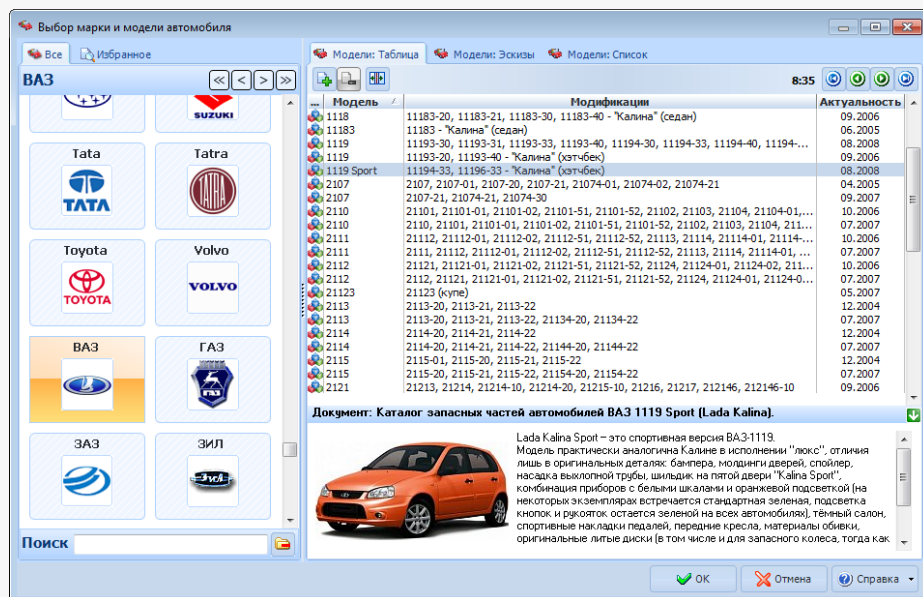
Выбор марки и модели автомобиля

Все Избранное

ВАЗ

SUZUKI

Tata Tatra

TATA TATRA

Toyota Volvo

TOYOTA VOLVO

ВАЗ ГАЗ

ГАЗ

ЗАЗ ЗИЛ

ЗИЛ

Поиск

Модели: Таблица Модели: Эскизы Модели: Список

8:35

| ... Модель | Модификации | Актуальность |
|---|---|---|
| 1118 | 11183-20, 11183-21, 11183-30, 11183-40 - "Калина" (седан) | 09.2006 |
| 11183 | 11183 - "Калина" (седан) | 06.2005 |
| 1119 | 11193-30, 11193-31, 11193-33, 11193-40, 11194-30, 11194-33, 11194-40, 11194-... | 08.2008 |
| 1119 | 11193-20, 11193-40 - "Калина" (хэтчбек) | 09.2006 |
| 1119 Sport | 11194-33, 11196-33 - "Калина" (хэтчбек) | 08.2008 |
| 2107 | 2107, 2107-01, 2107-20, 2107-21, 21074-01, 21074-02, 21074-21 | 04.2005 |
| 2107 | 2107-21, 21074-21, 21074-30 | 09.2007 |
| 2110 | 21101, 21101-01, 21101-02, 21101-51, 21101-52, 21102, 21103, 21104, 21104-01,... | 10.2006 |
| 2110 | 2110, 21101, 21101-01, 21101-02, 21101-51, 21101-52, 21102, 21103, 21104, 211... | 07.2007 |
| 2111 | 21112, 21112-01, 21112-02, 21112-51, 21112-52, 21113, 21114, 21114-01, 21114-... | 10.2006 |
| 2111 | 2111, 21112, 21112-01, 21112-02, 21112-51, 21112-52, 21113, 21114, 21114-01, ... | 07.2007 |
| 2112 | 21121, 21121-01, 21121-02, 21121-51, 21121-52, 21124, 21124-01, 21124-02, 211... | 10.2006 |
| 2112 | 2112, 21121, 21121-01, 21121-02, 21121-51, 21121-52, 21124, 21124-01, 21124-0... | 07.2007 |
| 21123 | 21123 (купе) | 05.2007 |
| 2113 | 2113-20, 2113-21, 2113-22 | 12.2004 |
| 2113 | 2113-20, 2113-21, 2113-22, 21134-20, 21134-22 | 07.2007 |
| 2114 | 2114-20, 2114-21, 2114-22 | 12.2004 |
| 2114 | 2114-20, 2114-21, 2114-22, 21144-20, 21144-22 | 07.2007 |
| 2115 | 2115-01, 2115-20, 2115-21, 2115-22 | 12.2004 |
| 2115 | 2115-20, 2115-21, 2115-22, 21154-20, 21154-22 | 07.2007 |
| 2121 | 21213, 21214, 21214-10, 21214-20, 21215-10, 21216, 21217, 212146, 212146-10 | 09.2006 |

Документ: Каталог запасных частей автомобилей ВАЗ 1119 Sport (Lada Kalina).

Lada Kalina Sport – это спортивная версия ВАЗ-1119.
Модель практически аналогична Калине в исполнении "люкс", отличия лишь в оригинальных деталях: бампера, молдинги дверей, спойлер, насадка выхлопной трубы, шильдик на пятой двери "Kalina Sport", комбинация приборов с белыми шкалами и оранжевой подсветкой (на некоторых экземплярах встречается стандартная зеленая, подсветка кнопок и рукояток остается зеленой на всех автомобилях), тёмный салон, спортивные накладки педалей, передние кресла, материалы обивки, оригинальные литые диски (в том числе и для запасного колеса, тогда как

ОК Отмена Справка